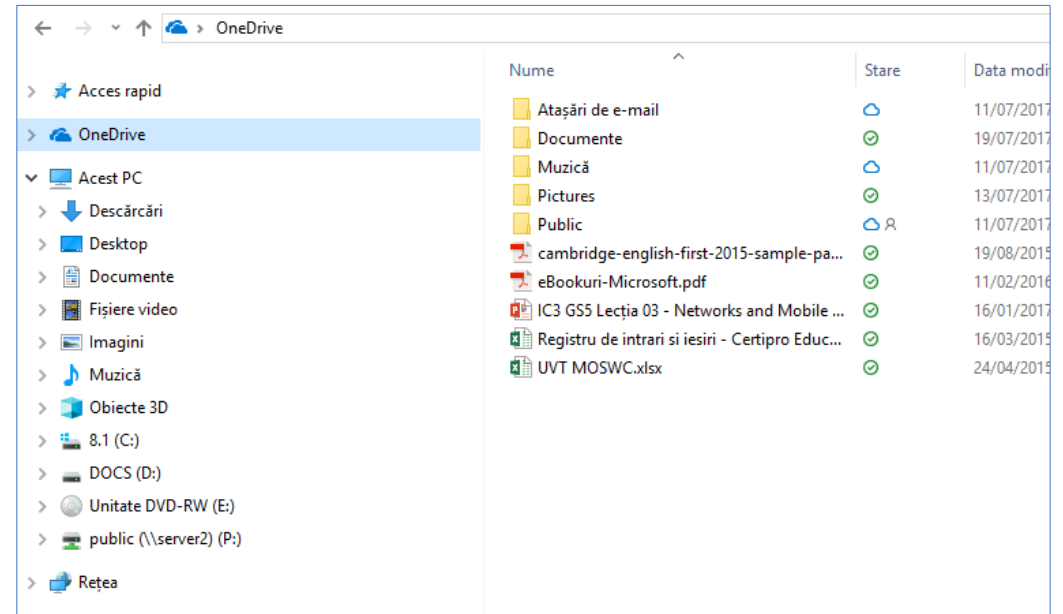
OneDrive

Acces rapid
OneDrive
Acest PC
Descărcări
Desktop
Documente
Fișiere video
Imagini
Muzică
Obiecte 3D
8.1 (C:)
DOCS (D:)
Unitate DVD-RW (E:)
public (\\server2) (P:)
Rețea

| Nume | Stare | Data modi |
|---|---|---|
| Atașări de e-mail | | 11/07/2017 |
| Documente | | 19/07/2017 |
| Muzică | | 11/07/2017 |
| Pictures | | 13/07/2017 |
| Public | | 11/07/2017 |
| cambridge-english-first-2015-sample-pa... | | 19/08/2015 |
| eBookuri-Microsoft.pdf | | 11/02/2016 |
| IC3 GS5 Lecția 03 - Networks and Mobile ... | | 16/01/2017 |
| Registru de intrari si iesiri - Certipro Educ... | | 16/03/2015 |
| UVT MOSWC.xlsx | | 24/04/2015 |